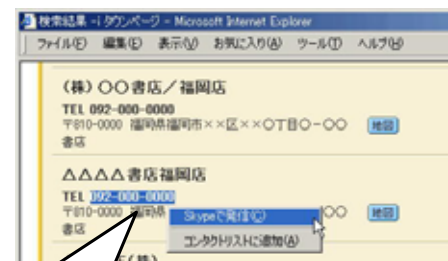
検索結果 - iタウンページ - Microsoft Internet Explorer

ファイル(F) 編集(E) 表示(V) お気に入り(A) ツール(T) ヘルプ(H)

(株) ○○書店／福岡店
TEL 092-000-0000
〒810-0000 福岡県福岡市××区××○丁目○-○○ 地図
書店

△△△△書店福岡店
TEL 092-000-0000
〒810-0000 福岡県 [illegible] ○○ 地図
書店

Skypeで発信(C)
コンタクトリストに追加(A)